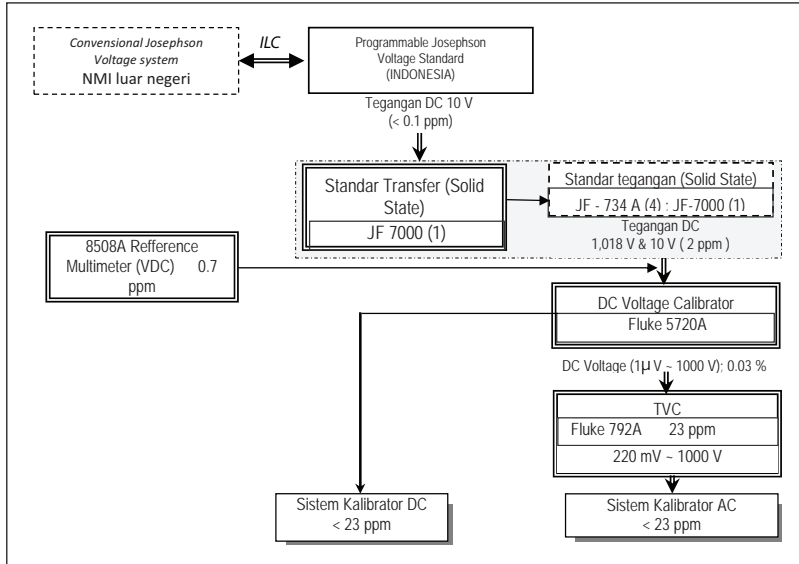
Convensional Josephson Voltage system
NMI luar negeri

ILC

Programmable Josephson Voltage Standard (INDONESIA)

Tegangan DC 10 V
(< 0.1 ppm)

Standar Transfer (Solid State)
JF 7000 (1)

Standar tegangan (Solid State)
JF - 734 A (4) : JF-7000 (1)

Tegangan DC
1,018 V & 10 V ( 2 ppm )

8508A Refference Multimeter (VDC) 0.7 ppm

DC Voltage Calibrator
Fluke 5720A

DC Voltage (1μ V ~ 1000 V); 0.03 %

TVC
Fluke 792A 23 ppm
220 mV ~ 1000 V

Sistem Kalibrator DC
< 23 ppm

Sistem Kalibrator AC
< 23 ppm